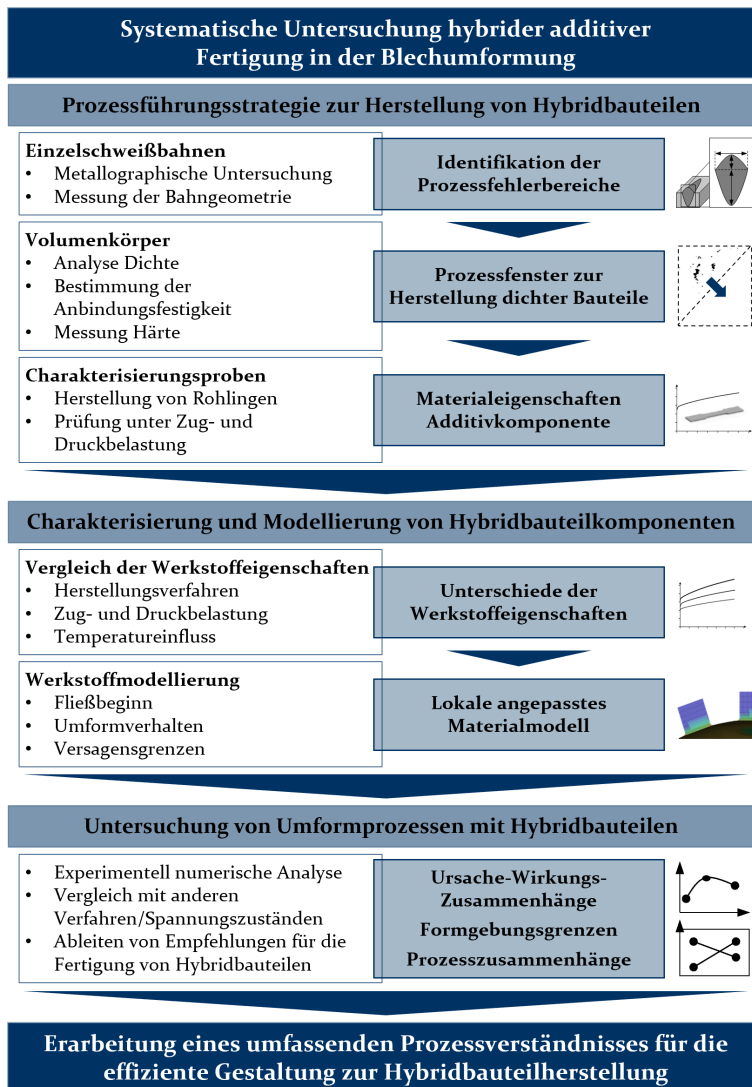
Systematische Untersuchung hybrider additiver Fertigung in der Blechumformung

Prozessführungsstrategie zur Herstellung von Hybridbauteilen

Einzelschweißbahnen
- Metallographische Untersuchung
- Messung der Bahngeometrie

Identifikation der Prozessfehlerbereiche

Volumenkörper
- Analyse Dichte
- Bestimmung der Anbindungsfestigkeit
- Messung Härte

Prozessfenster zur Herstellung dichter Bauteile

Charakterisierungsproben
- Herstellung von Rohlingen
- Prüfung unter Zug- und Druckbelastung

Materialeigenschaften Additivkomponente

Charakterisierung und Modellierung von Hybridbauteilkomponenten

Vergleich der Werkstoffeigenschaften
- Herstellungsverfahren
- Zug- und Druckbelastung
- Temperatureinfluss

Unterschiede der Werkstoffeigenschaften

Werkstoffmodellierung
- Fließbeginn
- Umformverhalten
- Versagensgrenzen

Lokale angepasstes Materialmodell

Untersuchung von Umformprozessen mit Hybridbauteilen

- Experimentell numerische Analyse
- Vergleich mit anderen Verfahren/Spannungszuständen
- Ableiten von Empfehlungen für die Fertigung von Hybridbauteilen

Ursache-Wirkungs-Zusammenhänge
Formgebungsgrenzen
Prozesszusammenhänge

Erarbeitung eines umfassenden Prozessverständnisses für die effiziente Gestaltung zur Hybridbauteilherstellung